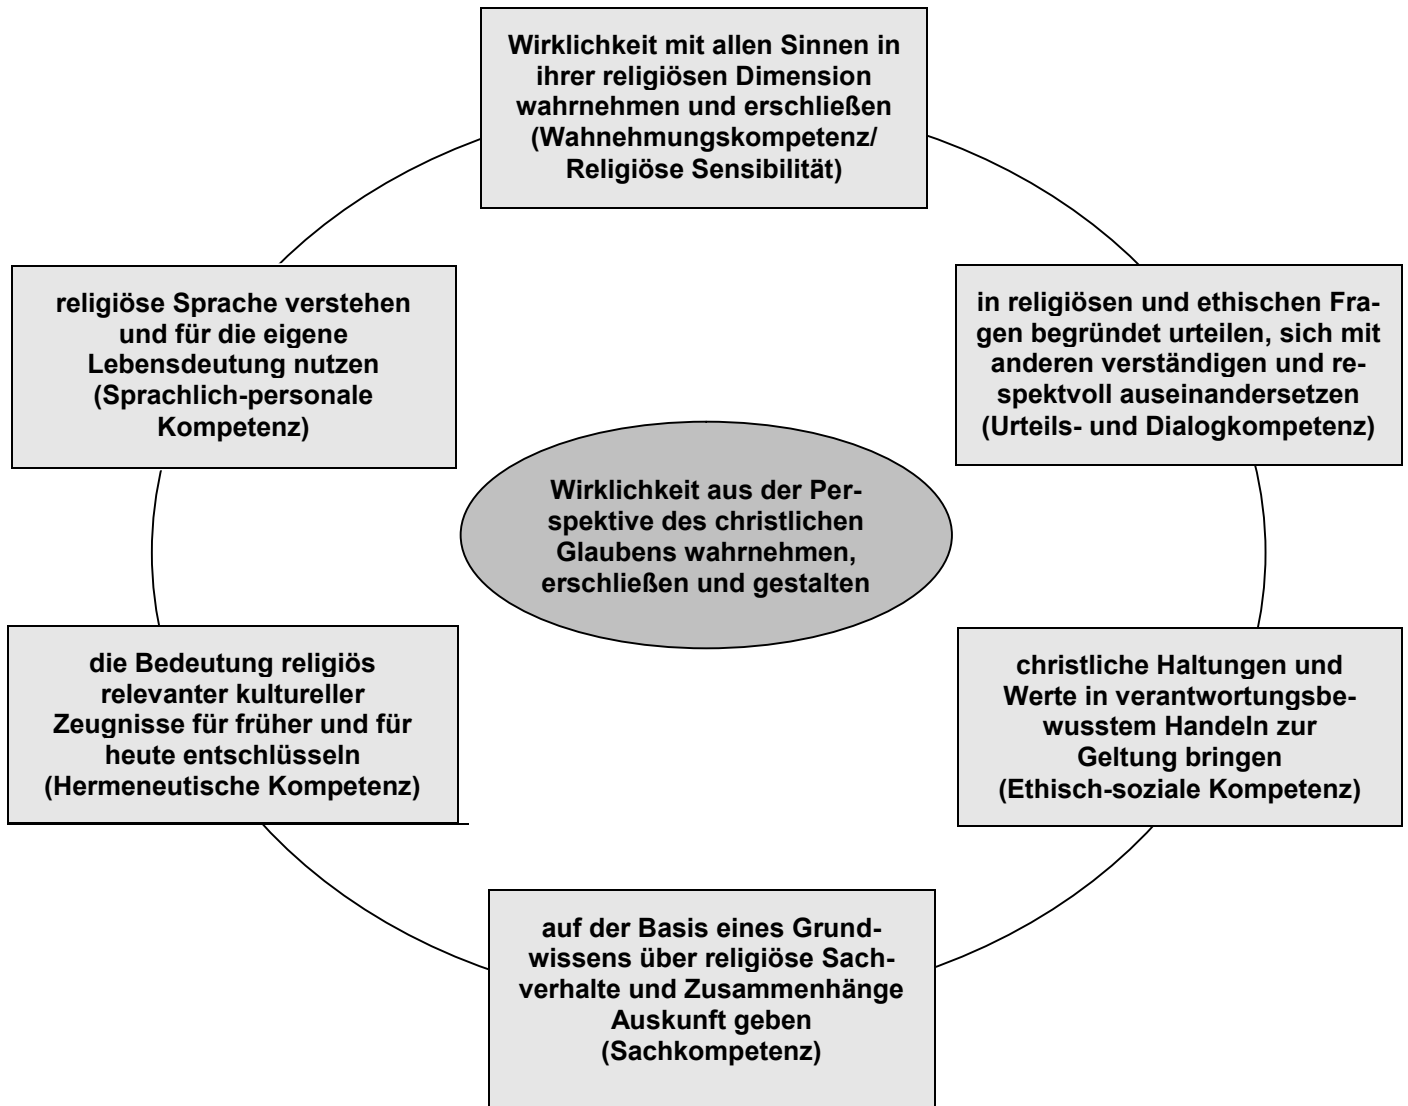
Wirklichkeit mit allen Sinnen in ihrer religiösen Dimension wahrnehmen und erschließen (Wahnehmungskompetenz/ Religiöse Sensibilität)

religiöse Sprache verstehen und für die eigene Lebensdeutung nutzen (Sprachlich-personale Kompetenz)

in religiösen und ethischen Fragen begründet urteilen, sich mit anderen verständigen und respektvoll auseinandersetzen (Urteils- und Dialogkompetenz)

Wirklichkeit aus der Perspektive des christlichen Glaubens wahrnehmen, erschließen und gestalten

die Bedeutung religiös relevanter kultureller Zeugnisse für früher und für heute entschlüsseln (Hermeneutische Kompetenz)

christliche Haltungen und Werte in verantwortungsbewusstem Handeln zur Geltung bringen (Ethisch-soziale Kompetenz)

auf der Basis eines Grundwissens über religiöse Sachverhalte und Zusammenhänge Auskunft geben (Sachkompetenz)